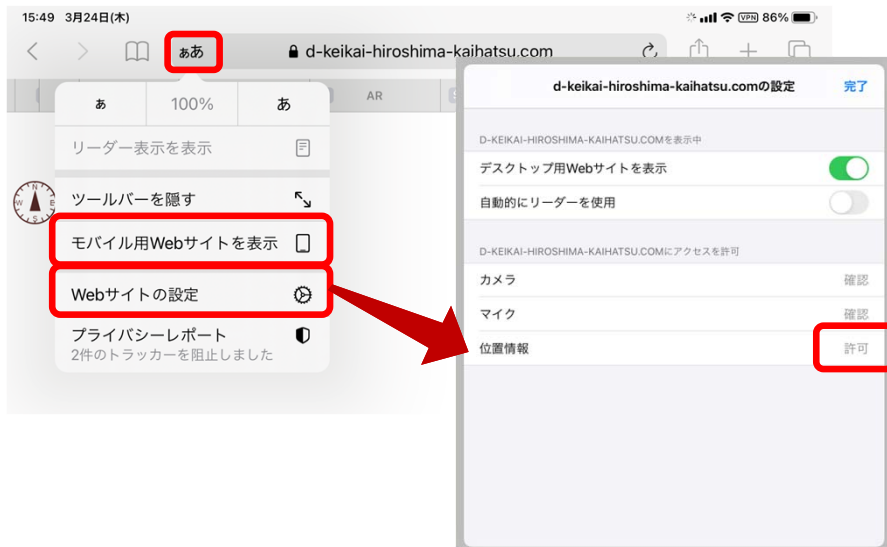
15:49 3月24日(木)

VPN 86%

ぁあ

d-keikai-hiroshima-kaihatsu.com

AR

あ 100% あ

リーダー表示を表示

ツールバーを隠す

モバイル用Webサイトを表示

Webサイトの設定

プライバシーレポート
2件のトラッカーを阻止しました

d-keikai-hiroshima-kaihatsu.comの設定

完了

D-KEIKAI-HIROSHIMA-KAIHATSU.COMを表示中

デスクトップ用Webサイトを表示

自動的にリーダーを使用

D-KEIKAI-HIROSHIMA-KAIHATSU.COMにアクセスを許可

カメラ 確認

マイク 確認

位置情報 許可